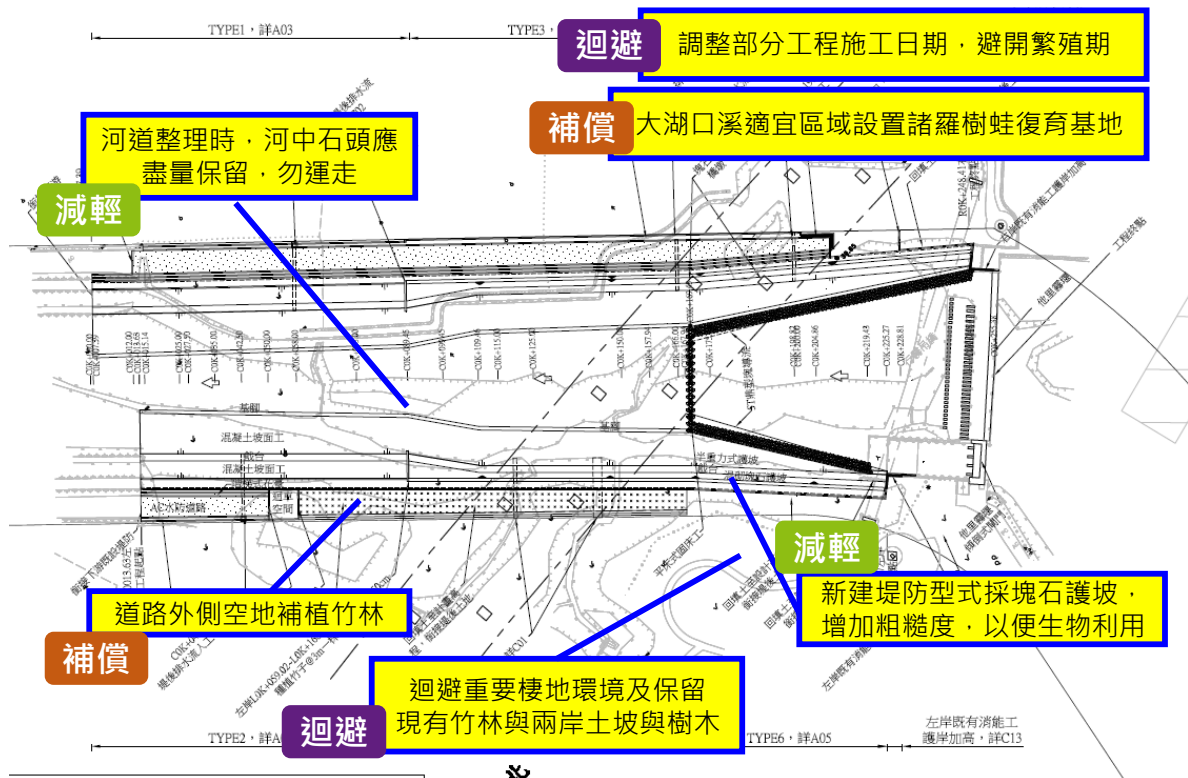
TYPE1，詳A03

TYPE3，

迴避

調整部分工程施工日期，避開繁殖期

補償

大湖口溪適宜區域設置諸羅樹蛙復育基地

河道整理時，河中石頭應盡量保留，勿運走

減輕

基腳

混凝土坡面工

混凝土坡面工

AC水防道路

空間

道路外側空地補植竹林

補償

減輕

新建堤防型式採塊石護坡，增加粗糙度，以便生物利用

迴避重要棲地環境及保留現有竹林與兩岸土坡與樹木

迴避

TYPE2，詳A

TYPE6，詳A05

左岸既有消能工護岸加高，詳C13

工程終點

他里霧圳